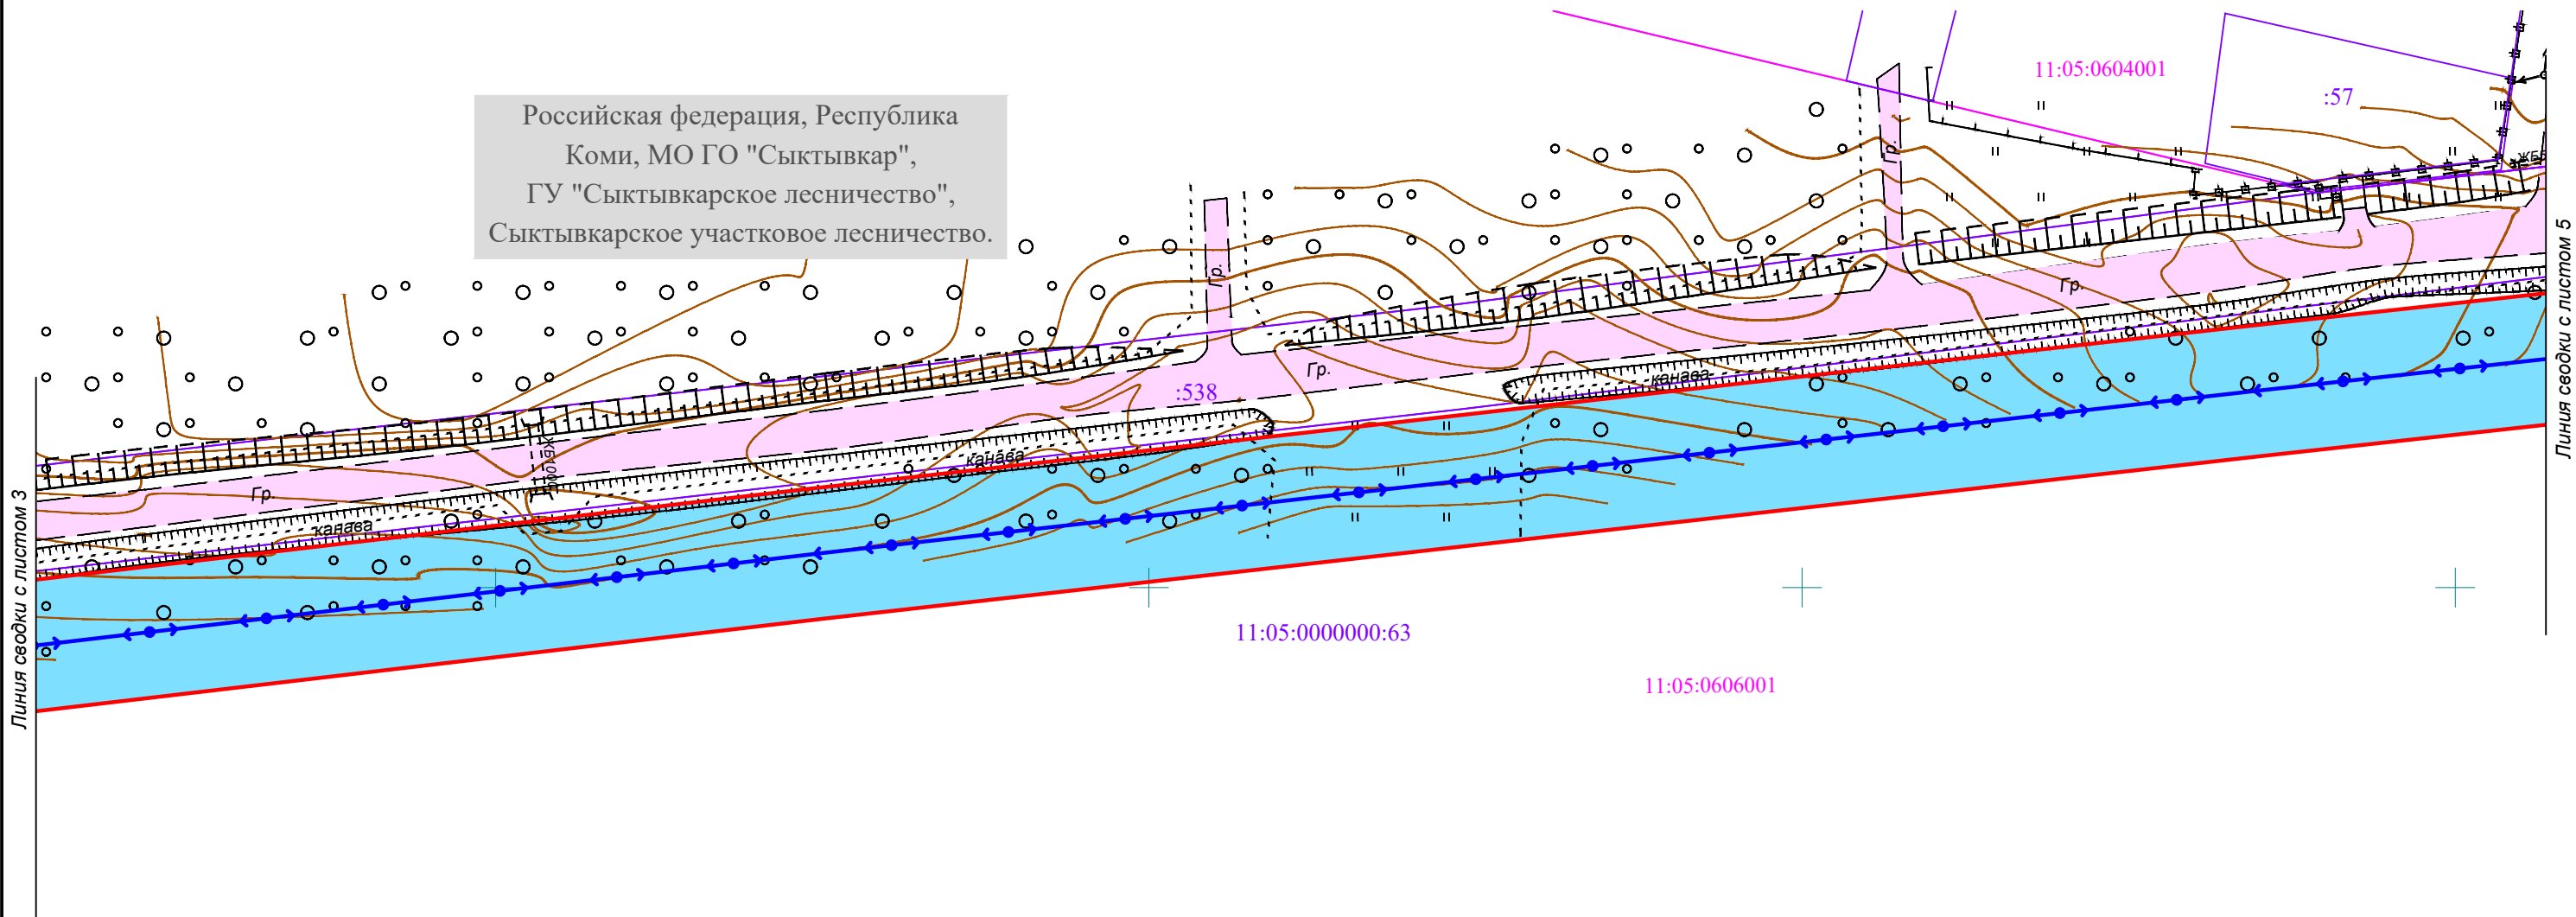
Российская федерация, Республика Коми, МО ГО "Сыктывкар", ГУ "Сыктывкарское лесничество", Сыктывкарское участковое лесничество.

11:05:0604001

:57

Линия сводки с листом 3

Линия сводки с листом 5

Гр.

Гр.

Гр.

:538

канава

канава

канава

11:05:0000000:63

11:05:0606001